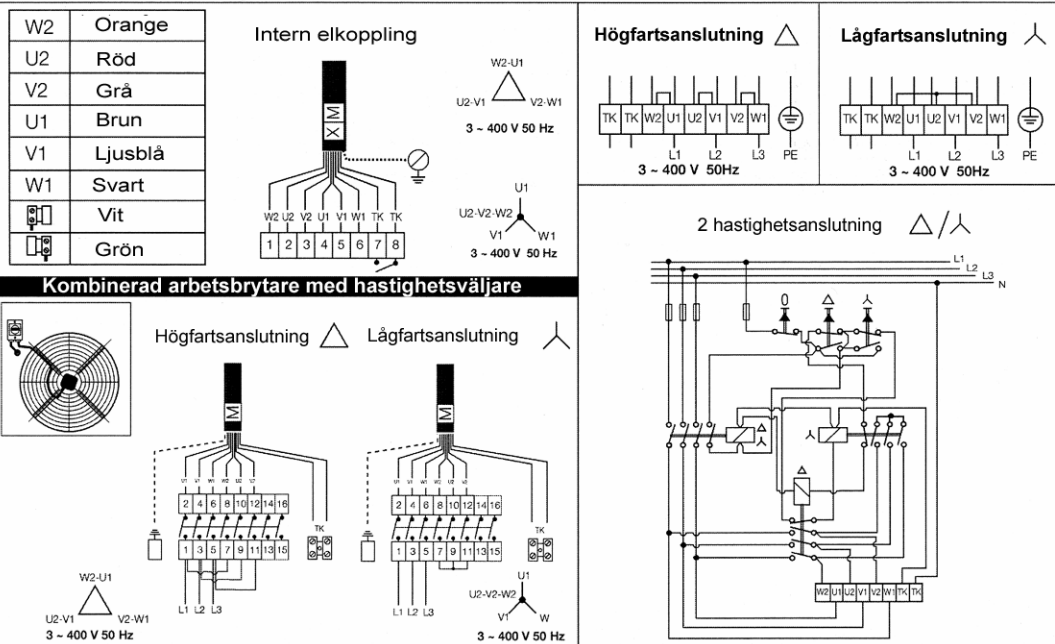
| W2 | Orange |
|---|---|
| U2 | Röd |
| V2 | Grå |
| U1 | Brun |
| V1 | Ljusblå |
| W1 | Svart |
| | Vit |
| | Grön |

Intern elkoppling

M

W2-U1
U2-V1 V2-W1
3 ~ 400 V 50 Hz

W2 U2 V2 U1 V1 W1 TK TK
1 2 3 4 5 6 7 8

U1
U2-V2-W2
V1 W1
3 ~ 400 V 50 Hz

Högfartsanslutning △

TK TK W2 U1 U2 V1 V2 W1
L1 L2 L3 PE
3 ~ 400 V 50Hz

Lågfartsanslutning ⅄

TK TK W2 U1 U2 V1 V2 W1
L1 L2 L3 PE
3 ~ 400 V 50Hz

Kombinerad arbetsbrytare med hastighetsväljare

Högfartsanslutning △

M

V1 U2 W1 W2 U1 V2
2 4 6 8 10 12 14 16
1 3 5 7 9 11 13 15
L1 L2 L3
TK

W2-U1
U2-V1 V2-W1
3 ~ 400 V 50 Hz

Lågfartsanslutning ⅄

M

V1 U1 W1 W2 U2 V2
2 4 6 8 10 12 14 16
1 3 5 7 9 11 13 15
L1 L2 L3
TK

U1
U2-V2-W2
V1 W
3 ~ 400 V 50 Hz

2 hastighetsanslutning △/⅄

L1
L2
L3
N
0 △ ⅄
△ ⅄
⅄
△
W2 U1 U2 V1 V2 W1 TK TK